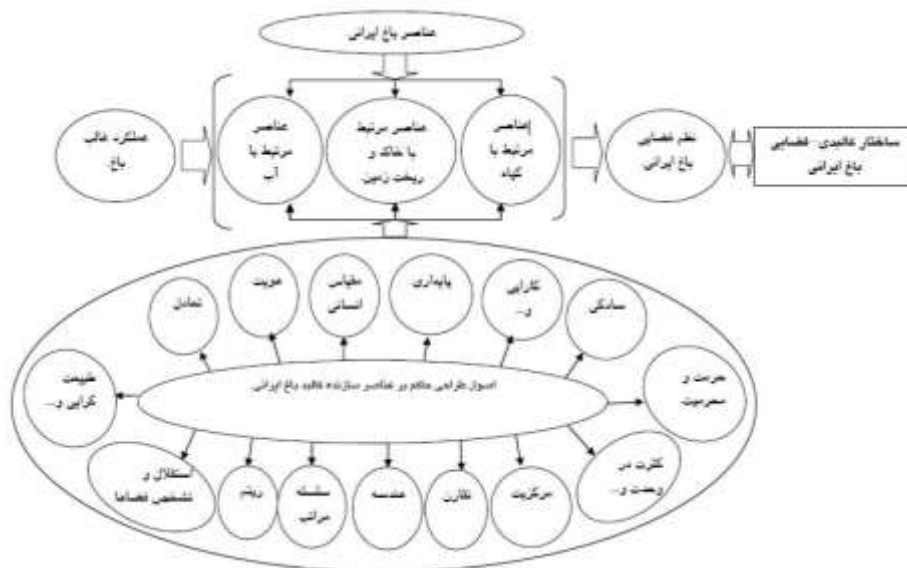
عناصر باغ ایرانی

عناصر مرتبط با گیاه

عناصر مرتبط با خاک و ریخت زمین

عناصر مرتبط با آب

عملکرد غالب باغ

نظم فضایی باغ ایرانی

ساختار کالبدی- فضایی باغ ایرانی

اصول طراحی حاکم بر عناصر سازنده کالبد باغ ایرانی

تعادل

هویت

مقیاس انسانی

پایداری

کارایی و...

سادگی

حرمت و محرمیت

کثرت در وحدت و...

مرکزیت

تقارن

هندسه

سلسله مراتب

ریتم

استقلال و تشخص فضاها

طبیعت گرایی و...